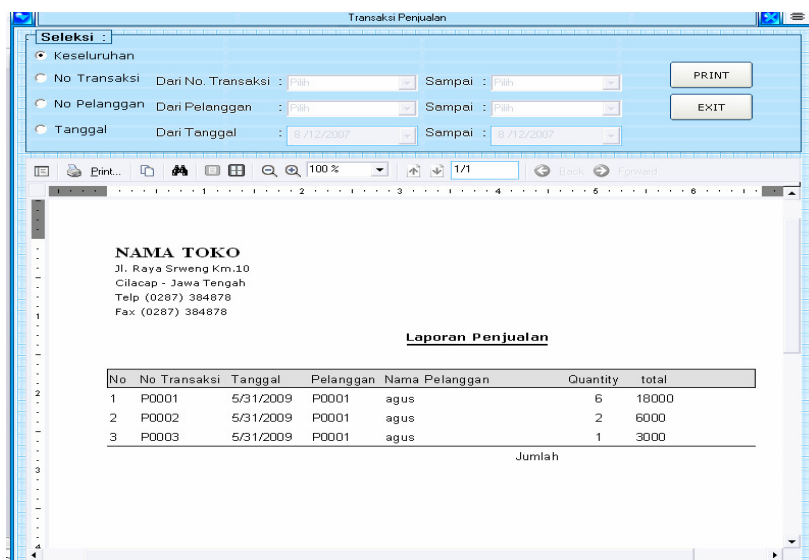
Transaksi Penjualan

Seleksi :

Keseluruhan

No Transaksi Dari No. Transaksi : Pilih Sampai : Pilih

No Pelanggan Dari Pelanggan : Pilih Sampai : Pilih

Tanggal Dari Tanggal : 8/12/2007 Sampai : 8/12/2007

PRINT

EXIT

Print... 100 % 1/1 Back Forward

NAMA TOKO
Jl. Raya Srweng Km.10
Cilacap - Jawa Tengah
Telp (0287) 384878
Fax (0287) 384878

Laporan Penjualan

| No | No Transaksi | Tanggal | Pelanggan | Nama Pelanggan | Quantity | total |
|---|---|---|---|---|---|---|
| 1 | P0001 | 5/31/2009 | P0001 | agus | 6 | 18000 |
| 2 | P0002 | 5/31/2009 | P0001 | agus | 2 | 6000 |
| 3 | P0003 | 5/31/2009 | P0001 | agus | 1 | 3000 |

Jumlah